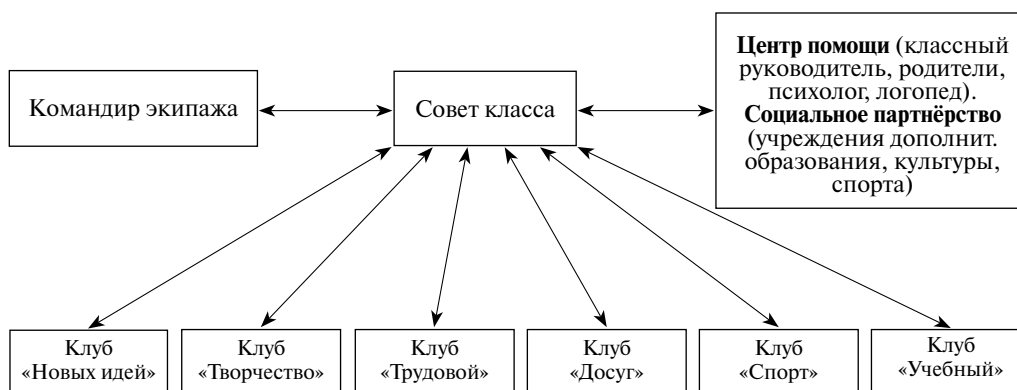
Командир экипажа

Совет класса

**Центр помощи** (классный руководитель, родители, психолог, логопед). **Социальное партнёрство** (учреждения дополнит. образования, культуры, спорта)

Клуб «Новых идей»

Клуб «Творчество»

Клуб «Трудовой»

Клуб «Досуг»

Клуб «Спорт»

Клуб «Учебный»